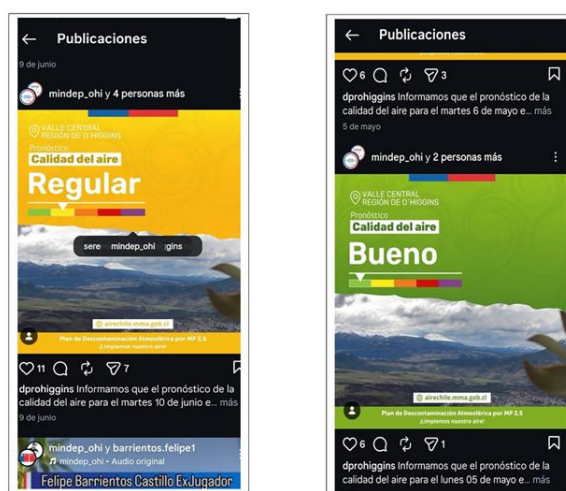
← Publicaciones

9 de junio

mindep_ohi y 4 personas más

VALLE CENTRAL
REGIÓN DE O'HIGGINS

Pronóstico
Calidad del aire
Regular

sere mindep_ohi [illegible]gins

airechile.mma.gob.cl

Plan de Descontaminación Atmosférica por MP 2,5
¡Limpiemos nuestro aire!

11 7

dprohiggins Informamos que el pronóstico de la calidad del aire para el martes 10 de junio e... más

9 de junio

mindep_ohi y barrientos.felipe1
mindep_ohi • Audio original

Felipe Barrientos Castillo ExJugador

← Publicaciones

6 3

dprohiggins Informamos que el pronóstico de la calidad del aire para el martes 6 de mayo e... más

5 de mayo

mindep_ohi y 2 personas más

VALLE CENTRAL
REGIÓN DE O'HIGGINS

Pronóstico
Calidad del aire
Bueno

airechile.mma.gob.cl

Plan de Descontaminación Atmosférica por MP 2,5
¡Limpiemos nuestro aire!

6 1

dprohiggins Informamos que el pronóstico de la calidad del aire para el lunes 05 de mayo e... más